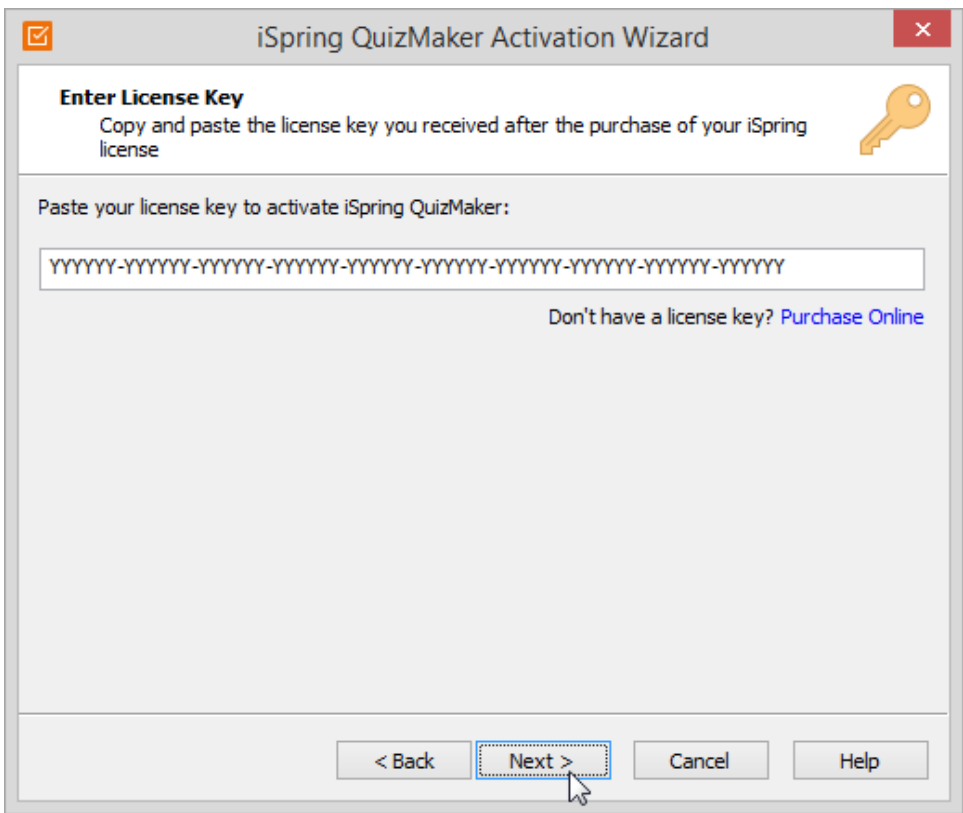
iSpring QuizMaker Activation Wizard

Enter License Key
Copy and paste the license key you received after the purchase of your iSpring license

Paste your license key to activate iSpring QuizMaker:

YYYYYY-YYYYYY-YYYYYY-YYYYYY-YYYYYY-YYYYYY-YYYYYY-YYYYYY-YYYYYY-YYYYYY

Don't have a license key? Purchase Online

< Back | Next > | Cancel | Help